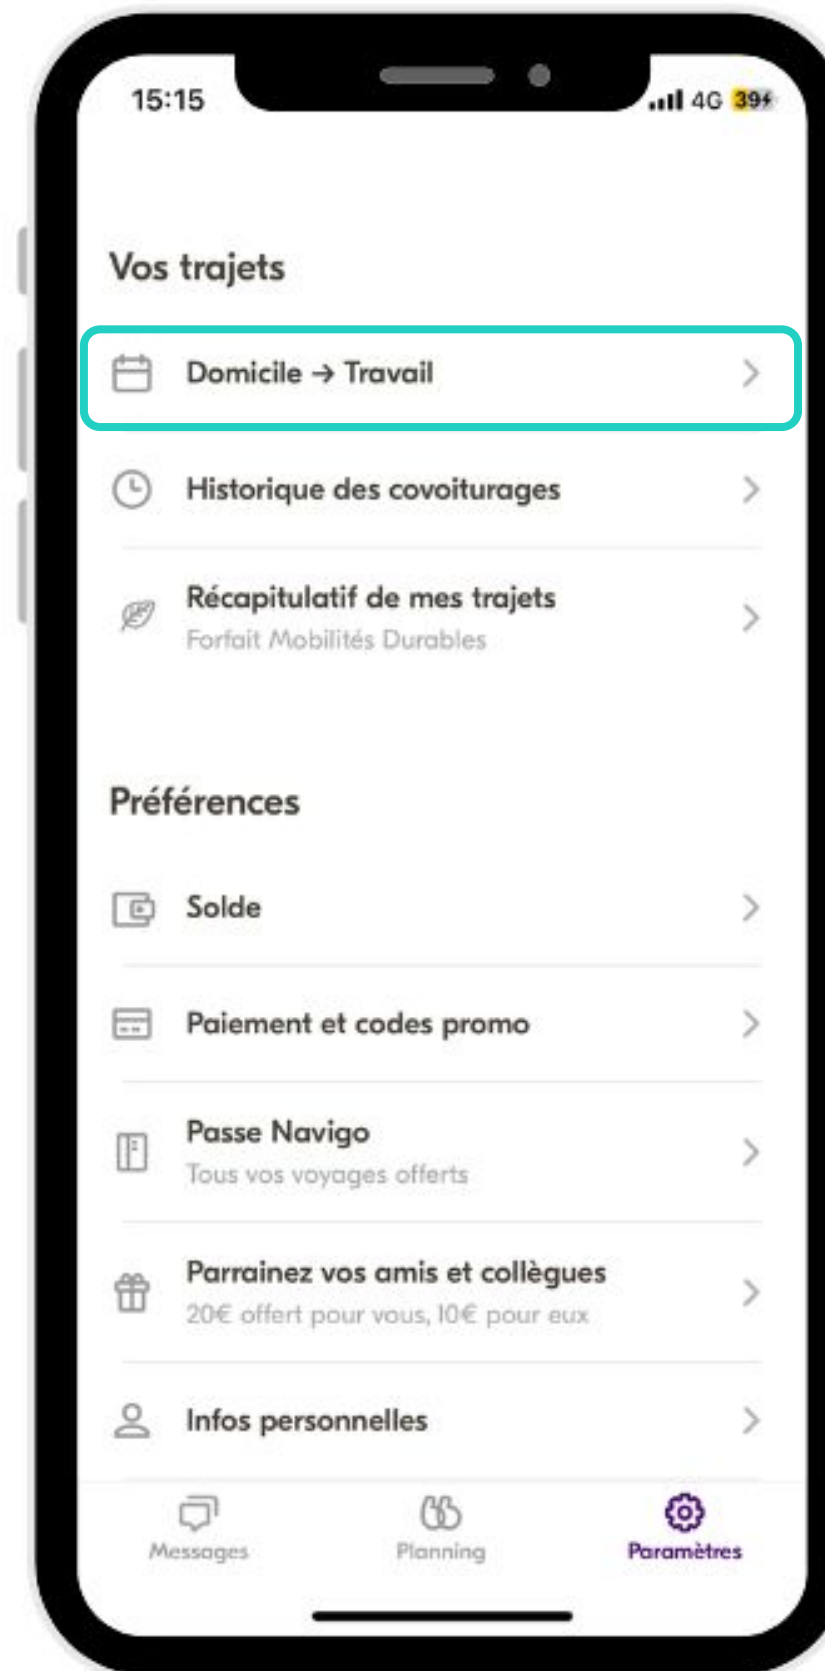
15:15

4G 39

Vos trajets

Domicile → Travail

Historique des covoiturages

Récapitulatif de mes trajets
Forfait Mobilités Durables

Préférences

Solde

Paiement et codes promo

Passe Navigo
Tous vos voyages offerts

Parrainez vos amis et collègues
20€ offert pour vous, 10€ pour eux

Infos personnelles

Messages

Planning

Paramètres